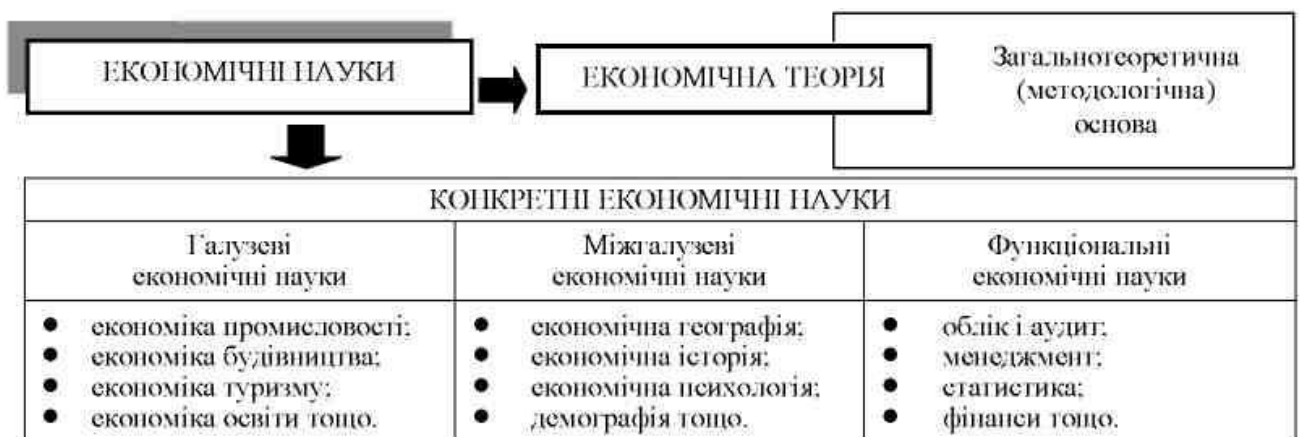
ЕКОНОМІЧНІ НАУКИ

ЕКОНОМІЧНА ТЕОРІЯ

Загальнотеоретична (методологічна) основа

| КОНКРЕТНІ ЕКОНОМІЧНІ НАУКИ | | |
|---|---|---|
| Галузеві економічні науки | Міжгалузеві економічні науки | Функціональні економічні науки |
| • економіка промисловості; • економіка будівництва; • економіка туризму; • економіка освіти тощо. | • економічна географія; • економічна історія; • економічна психологія; • демографія тощо. | • облік і аудит; • менеджмент; • статистика; • фінанси тощо. |